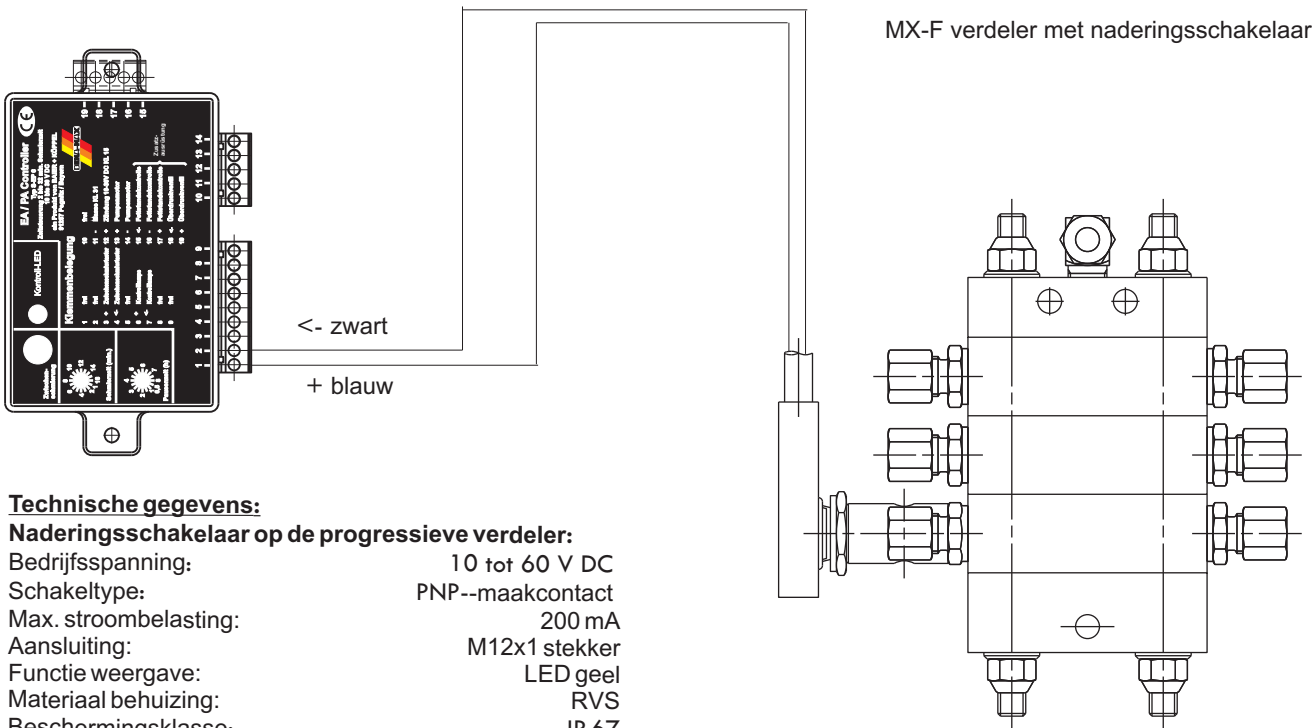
MX-F verdeler met naderingsschakelaar

EA / PA Controller

Kontroll-LED

Klemmenbelegung

<- zwart

+ blauw

Technische gegevens:
Naderingsschakelaar op de progressieve verdeler:

| | |
|---|---|
| Bedrijfsspanning: | 10 tot 60 V DC |
| Schakeltype: | PNP--maakcontact |
| Max. stroombelasting: | 200 mA |
| Aansluiting: | M12x1 stekker |
| Functie weergave: | LED geel |
| Materiaal behuizing: | RVS |
| Beschermingsklasse: | IP 67 |